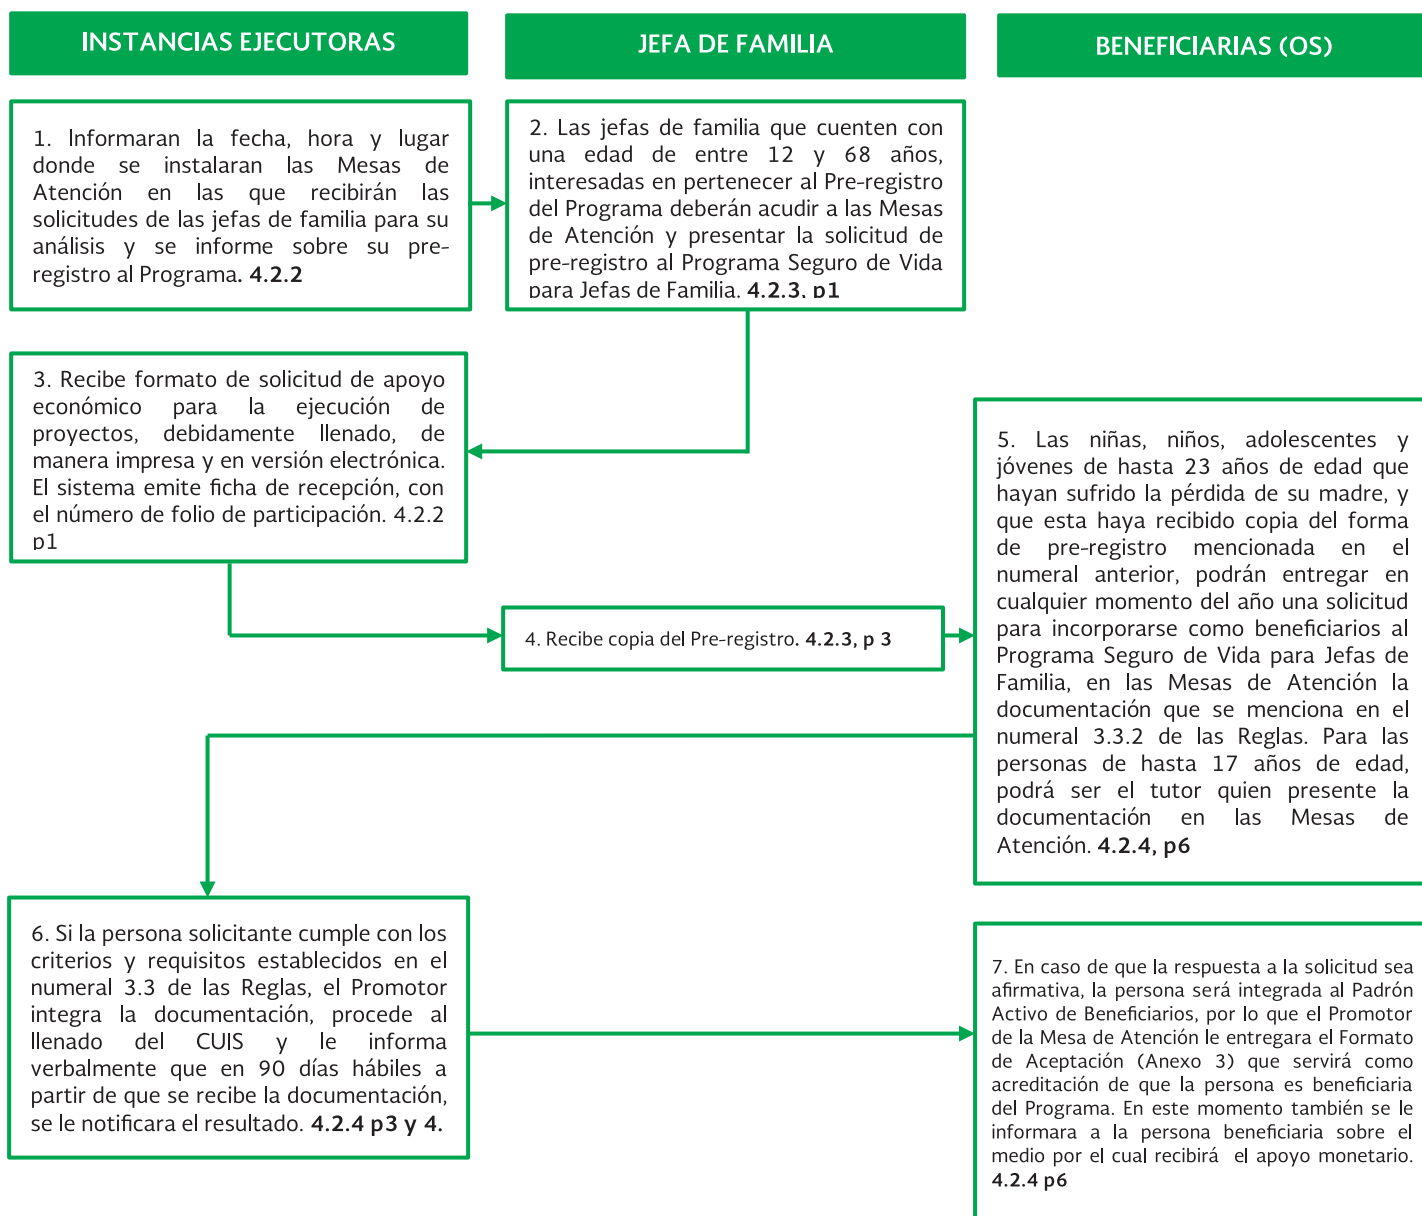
INSTANCIAS EJECUTORAS

JEFA DE FAMILIA

BENEFICIARIAS (OS)

1. Informaran la fecha, hora y lugar donde se instalaran las Mesas de Atención en las que recibirán las solicitudes de las jefas de familia para su análisis y se informe sobre su pre-registro al Programa. **4.2.2**

2. Las jefas de familia que cuenten con una edad de entre 12 y 68 años, interesadas en pertenecer al Pre-registro del Programa deberán acudir a las Mesas de Atención y presentar la solicitud de pre-registro al Programa Seguro de Vida para Jefas de Familia. **4.2.3. p1**

3. Recibe formato de solicitud de apoyo económico para la ejecución de proyectos, debidamente llenado, de manera impresa y en versión electrónica. El sistema emite ficha de recepción, con el número de folio de participación. 4.2.2 p1

4. Recibe copia del Pre-registro. **4.2.3, p 3**

5. Las niñas, niños, adolescentes y jóvenes de hasta 23 años de edad que hayan sufrido la pérdida de su madre, y que esta haya recibido copia del forma de pre-registro mencionada en el numeral anterior, podrán entregar en cualquier momento del año una solicitud para incorporarse como beneficiarios al Programa Seguro de Vida para Jefas de Familia, en las Mesas de Atención la documentación que se menciona en el numeral 3.3.2 de las Reglas. Para las personas de hasta 17 años de edad, podrá ser el tutor quien presente la documentación en las Mesas de Atención. **4.2.4, p6**

6. Si la persona solicitante cumple con los criterios y requisitos establecidos en el numeral 3.3 de las Reglas, el Promotor integra la documentación, procede al llenado del CUIS y le informa verbalmente que en 90 días hábiles a partir de que se recibe la documentación, se le notificara el resultado. **4.2.4 p3 y 4.**

7. En caso de que la respuesta a la solicitud sea afirmativa, la persona será integrada al Padrón Activo de Beneficiarios, por lo que el Promotor de la Mesa de Atención le entregara el Formato de Aceptación (Anexo 3) que servirá como acreditación de que la persona es beneficiaria del Programa. En este momento también se le informara a la persona beneficiaria sobre el medio por el cual recibirá el apoyo monetario. **4.2.4 p6**